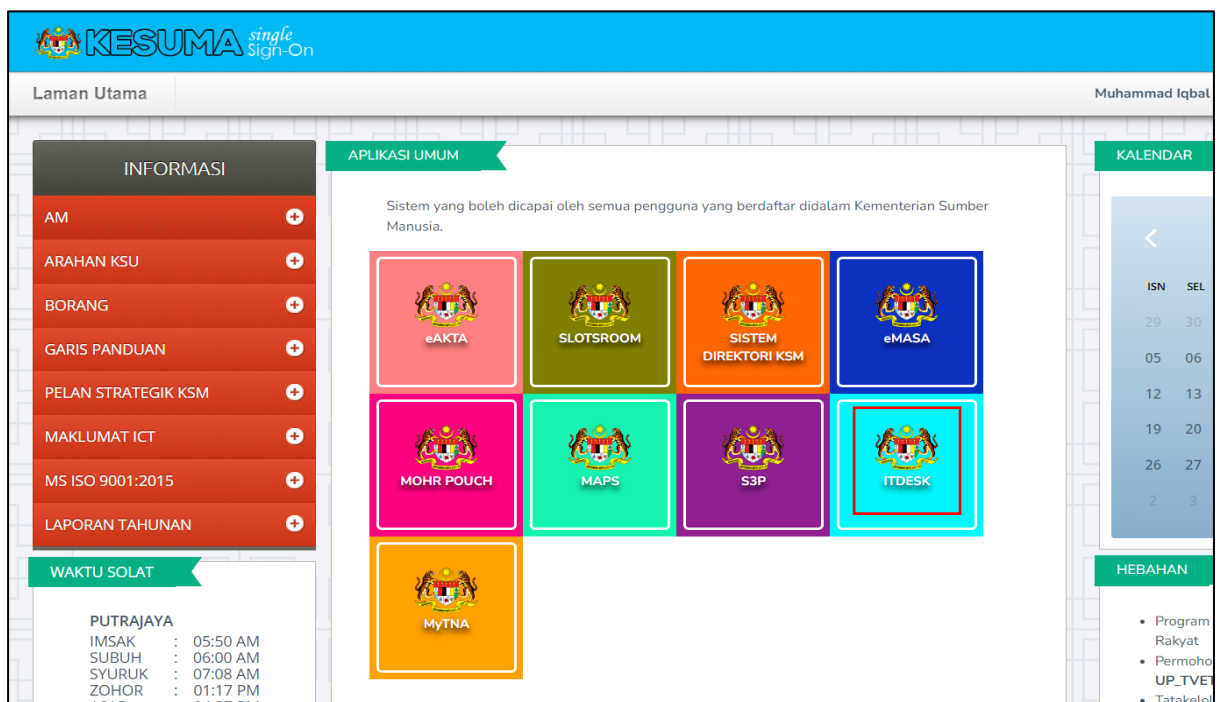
KESUMA single Sign-On

Laman Utama

Muhammad Iqbal

INFORMASI

AM

ARAHAN KSU

BORANG

GARIS PANDUAN

PELAN STRATEGIK KSM

MAKLUMAT ICT

MS ISO 9001:2015

LAPORAN TAHUNAN

WAKTU SOLAT

PUTRAJAYA

| | | |
|---|---|---|
| IMSAK | : | 05:50 AM |
| SUBUH | : | 06:00 AM |
| SYURUK | : | 07:08 AM |
| ZOHOR | : | 01:17 PM |

APLIKASI UMUM

Sistem yang boleh dicapai oleh semua pengguna yang berdaftar didalam Kementerian Sumber Manusia.

eAKTA

SLOTSROOM

SISTEM DIREKTORI KSM

eMASA

MOHR POUCH

MAPS

S3P

ITDESK

MyTNA

KALENDAR

| ISN | SEL |
|---|---|
| 29 | 30 |
| 05 | 06 |
| 12 | 13 |
| 19 | 20 |
| 26 | 27 |
| 2 | 3 |

HEBAHAN

• Program Rakyat
• Permoho UP_TVET
• Tatakelol